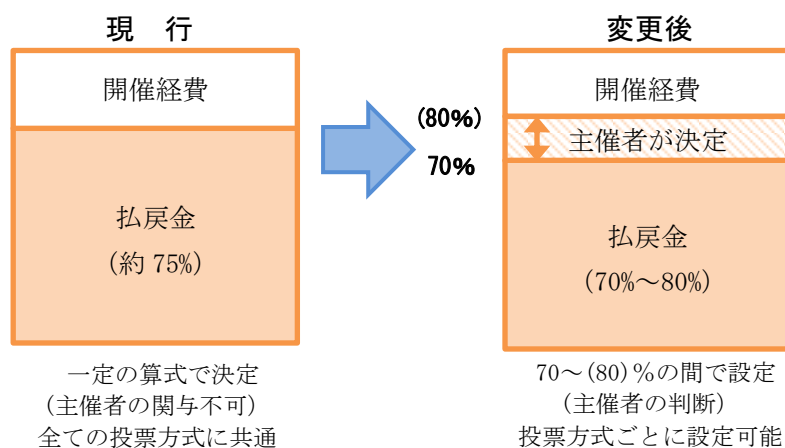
現　行

開催経費

払戻金
（約 75%）

一定の算式で決定
（主催者の関与不可）
全ての投票方式に共通

(80%)
70%

変更後

開催経費

主催者が決定

払戻金
（70%～80%）

70～(80)%の間で設定
（主催者の判断）
投票方式ごとに設定可能